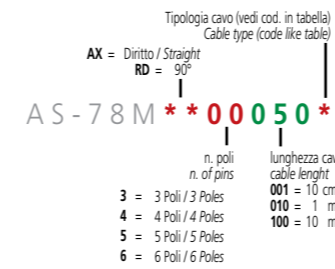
Tipologia cavo (vedi cod. in tabella)
Cable type (code like table)

AX = Diritto / Straight
RD = 90°

AS-78M**00050*

n. poli
n. of pins

3 = 3 Poli / 3 Poles
4 = 4 Poli / 4 Poles
5 = 5 Poli / 5 Poles
6 = 6 Poli / 6 Poles

lunghezza cav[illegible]
cable lenght
001 = 10 cm
010 = 1 m
100 = 10 m